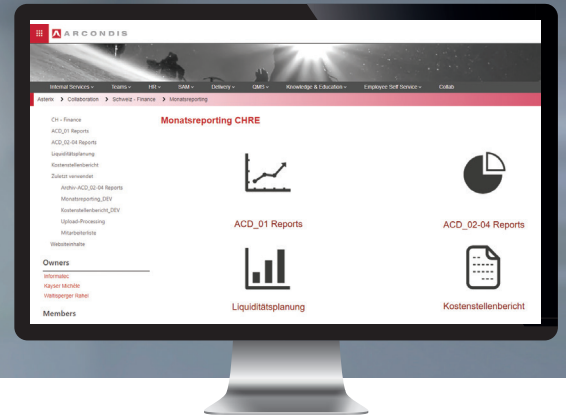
ARCONDIS

Internal Services ▾ Teams ▾ HR ▾ SAM ▾ Delivery ▾ QMS ▾ Knowledge & Education ▾ Employee Self Service ▾ Collab

Artemis > Collaboration > Schweiz - Finance > Monatsreporting

CH - Finance
ACD_01 Reports
ACD_02-04 Reports
Liquiditätsplanung
Kostenstellenbericht
Zuletzt verwendet
Archiv-ACD_02-04 Reports
Monatsreporting_DEV
Kostenstellenbericht_DEV
Upload-Processing
Mitarbeiterliste
Websiteinhalte

Owners
Informatec
Kayser Michèle
Waldsperger Rahel

Members

Monatsreporting CHRE

ACD_01 Reports

ACD_02-04 Reports

Liquiditätsplanung

Kostenstellenbericht